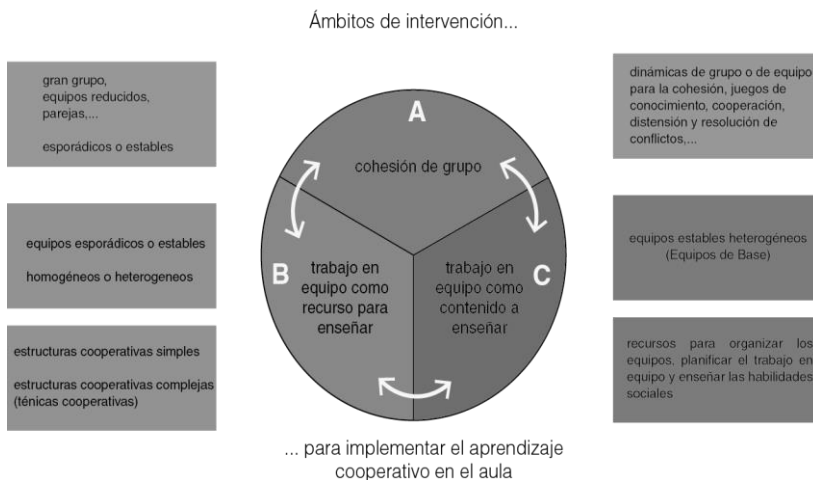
Ámbitos de intervención...

gran grupo,
equipos reducidos,
parejas,...

esporádicos o estables

equipos esporádicos o estables

homogéneos o heterogeneos

estructuras cooperativas simples

estructuras cooperativas complejas (ténicas cooperativas)

A

cohesión de grupo

B

trabajo en equipo como recurso para enseñar

C

trabajo en equipo como contenido a enseñar

dinámicas de grupo o de equipo para la cohesión, juegos de conocimiento, cooperación, distensión y resolución de conflictos,...

equipos estables heterogéneos (Equipos de Base)

recursos para organizar los equipos, planificar el trabajo en equipo y enseñar las habilidades sociales

... para implementar el aprendizaje cooperativo en el aula